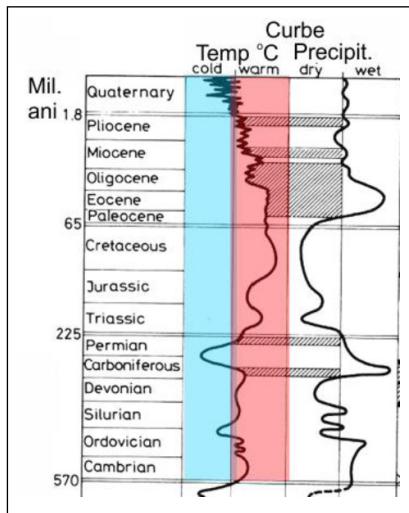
Curbe
Temp °C Precipit.
cold warm dry wet

Mil. ani

Quaternary
1.8
Pliocene
Miocene
Oligocene
Eocene
Paleocene
65
Cretaceous
Jurassic
Triassic
225
Permian
Carboniferous
Devonian
Silurian
Ordovician
Cambrian
570